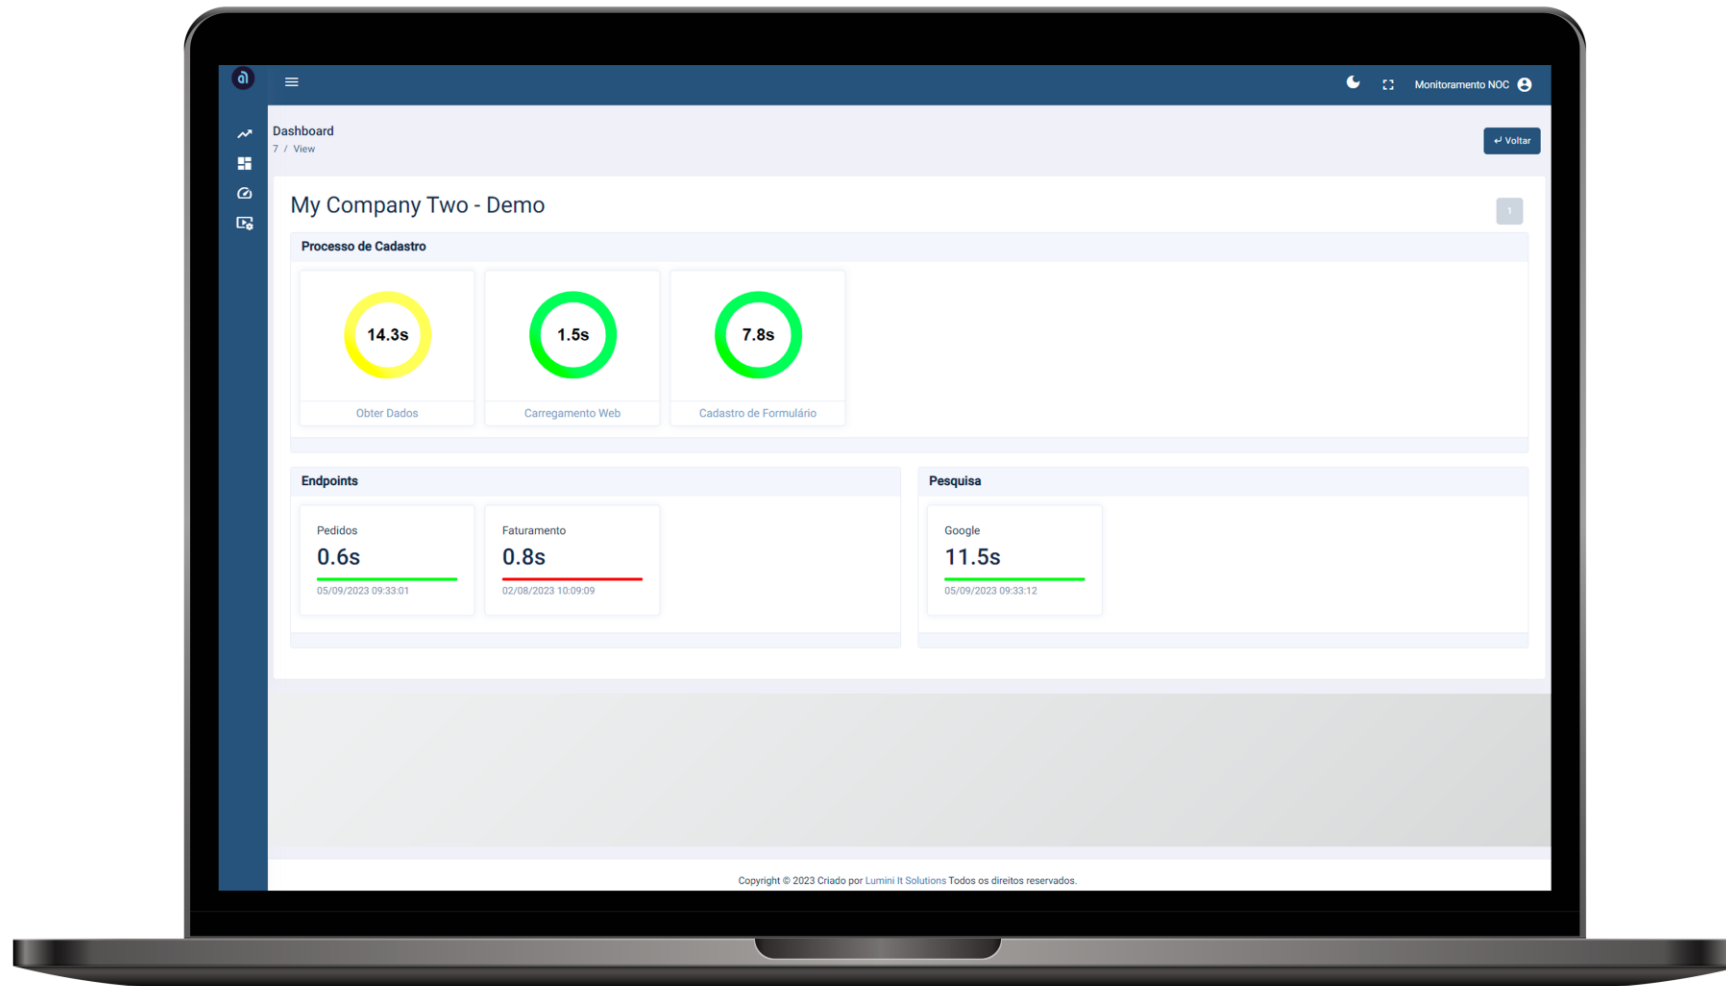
Monitoramento NOC

Dashboard
7 / View

↵ Voltar

My Company Two - Demo

1

Processo de Cadastro

14.3s
Obter Dados

1.5s
Carregamento Web

7.8s
Cadastro de Formulário

Endpoints

Pedidos
0.6s
05/09/2023 09:33:01

Faturamento
0.8s
02/08/2023 10:09:09

Pesquisa

Google
11.5s
05/09/2023 09:33:12

Copyright © 2023 Criado por Lumini It Solutions Todos os direitos reservados.